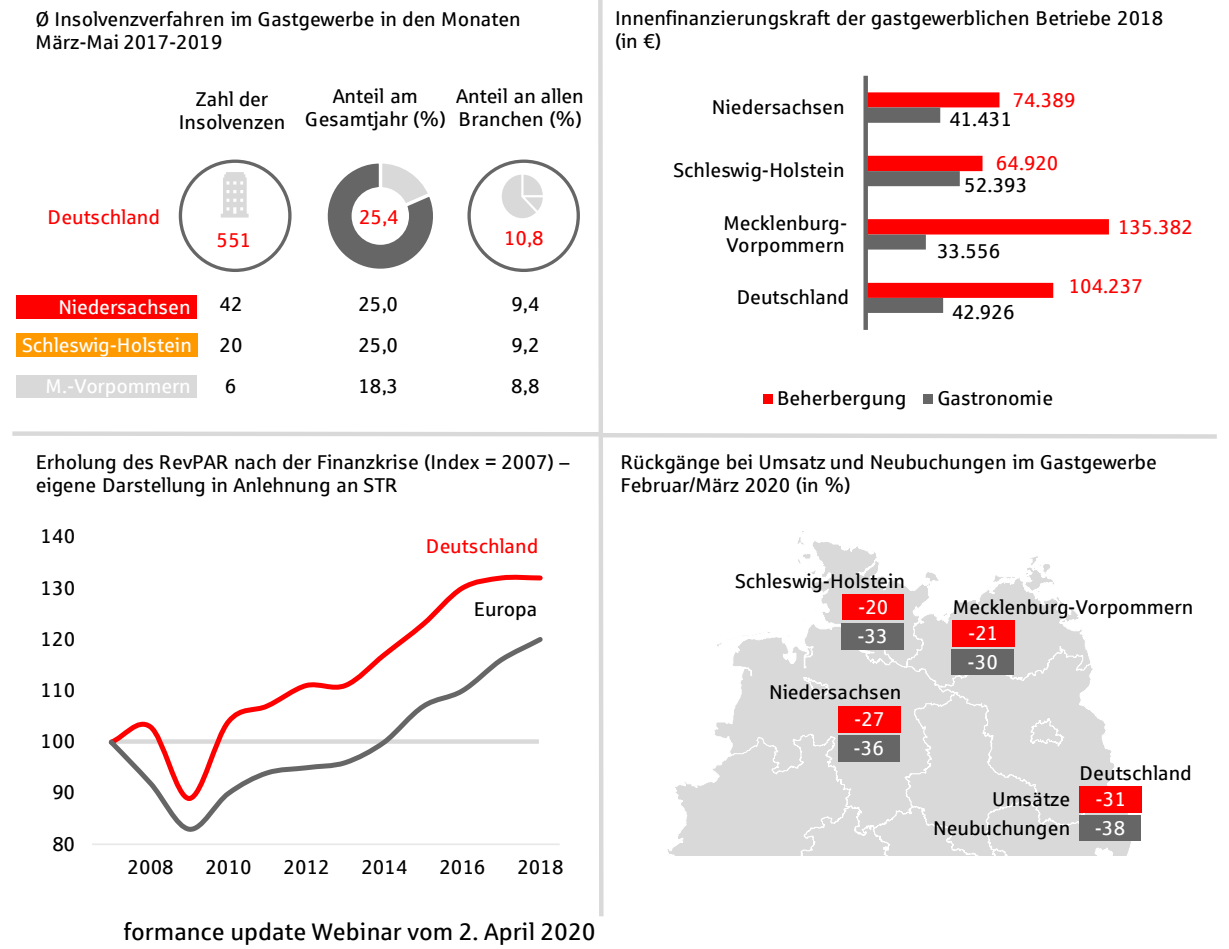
Ø Insolvenzverfahren im Gastgewerbe in den Monaten März-Mai 2017-2019

| | Zahl der Insolvenzen | Anteil am Gesamtjahr (%) | Anteil an allen Branchen (%) |
|---|---|---|---|
| Deutschland | 551 | 25,4 | 10,8 |
| Niedersachsen | 42 | 25,0 | 9,4 |
| Schleswig-Holstein | 20 | 25,0 | 9,2 |
| M.-Vorpommern | 6 | 18,3 | 8,8 |

Innenfinanzierungskraft der gastgewerblichen Betriebe 2018 (in €)

| | Beherbergung | Gastronomie |
|---|---|---|
| Niedersachsen | 74.389 | 41.431 |
| Schleswig-Holstein | 64.920 | 52.393 |
| Mecklenburg-Vorpommern | 135.382 | 33.556 |
| Deutschland | 104.237 | 42.926 |

Beherbergung Gastronomie

Erholung des RevPAR nach der Finanzkrise (Index = 2007) – eigene Darstellung in Anlehnung an STR

140
130
120
110
100
90
80
2008 2010 2012 2014 2016 2018
Deutschland
Europa

Rückgänge bei Umsatz und Neubuchungen im Gastgewerbe Februar/März 2020 (in %)

Schleswig-Holstein -20 -33
Mecklenburg-Vorpommern -21 -30
Niedersachsen -27 -36
Deutschland
Umsätze -31
Neubuchungen -38

formance update Webinar vom 2. April 2020